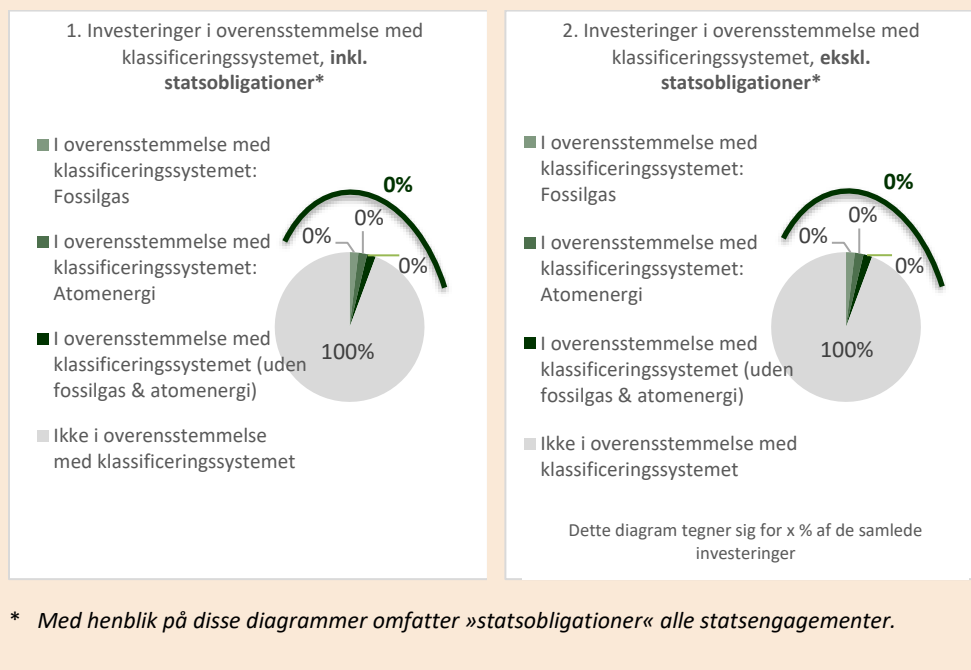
1. Investeringer i overensstemmelse med klassificeringssystemet, **inkl. statsobligationer***

I overensstemmelse med klassificeringssystemet: Fossilgas

I overensstemmelse med klassificeringssystemet: Atomenergi

I overensstemmelse med klassificeringssystemet (uden fossilgas & atomenergi)

Ikke i overensstemmelse med klassificeringssystemet

0%

0%

0%

0%

100%

2. Investeringer i overensstemmelse med klassificeringssystemet, **ekskl. statsobligationer***

I overensstemmelse med klassificeringssystemet: Fossilgas

I overensstemmelse med klassificeringssystemet: Atomenergi

I overensstemmelse med klassificeringssystemet (uden fossilgas & atomenergi)

Ikke i overensstemmelse med klassificeringssystemet

0%

0%

0%

0%

100%

Dette diagram tegner sig for x % af de samlede investeringer

* *Med henblik på disse diagrammer omfatter »statsobligationer« alle statsengagementer.*